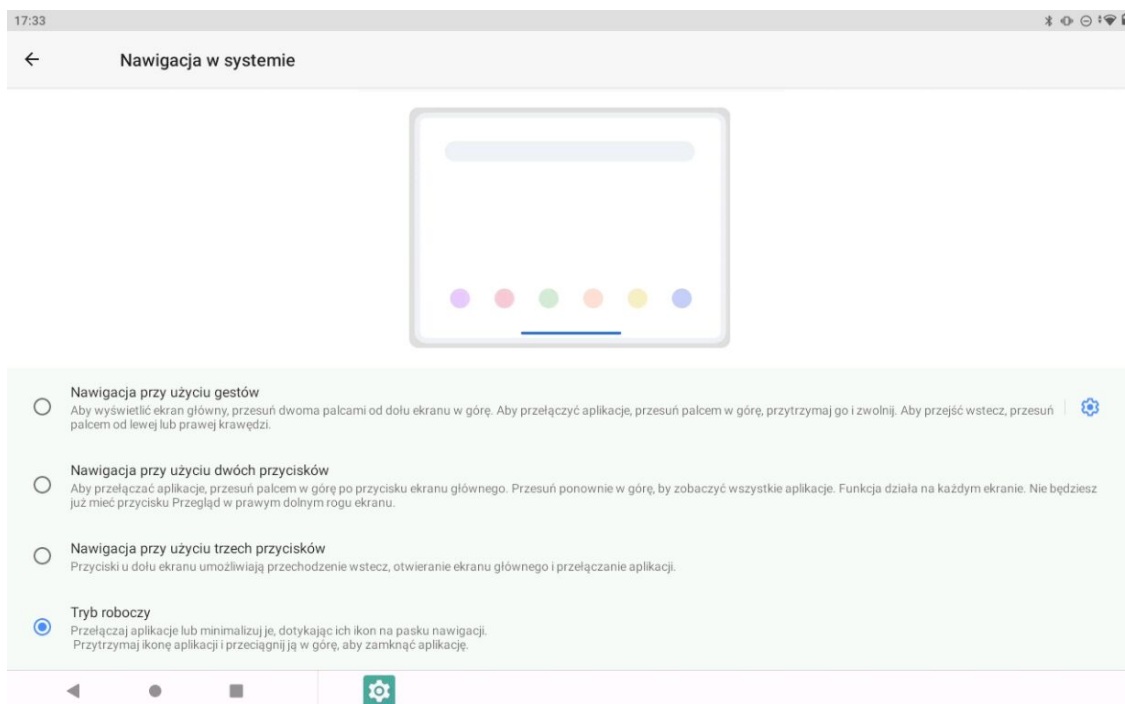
17:33

Nawigacja w systemie

Nawigacja przy użyciu gestów
Aby wyświetlić ekran główny, przesuń dwoma palcami od dołu ekranu w górę. Aby przełączyć aplikacje, przesuń palcem w górę, przytrzymaj go i zwolnij. Aby przejść wstecz, przesuń palcem od lewej lub prawej krawędzi.

Nawigacja przy użyciu dwóch przycisków
Aby przełączać aplikacje, przesuń palcem w górę po przycisku ekranu głównego. Przesuń ponownie w górę, by zobaczyć wszystkie aplikacje. Funkcja działa na każdym ekranie. Nie będziesz już mieć przycisku Przegląd w prawym dolnym rogu ekranu.

Nawigacja przy użyciu trzech przycisków
Przyciski u dołu ekranu umożliwiają przechodzenie wstecz, otwieranie ekranu głównego i przełączanie aplikacji.

Tryb roboczy
Przełączaj aplikacje lub minimalizuj je, dotykając ich ikon na pasku nawigacji.
Przytrzymaj ikonę aplikacji i przeciągnij ją w górę, aby zamknąć aplikację.